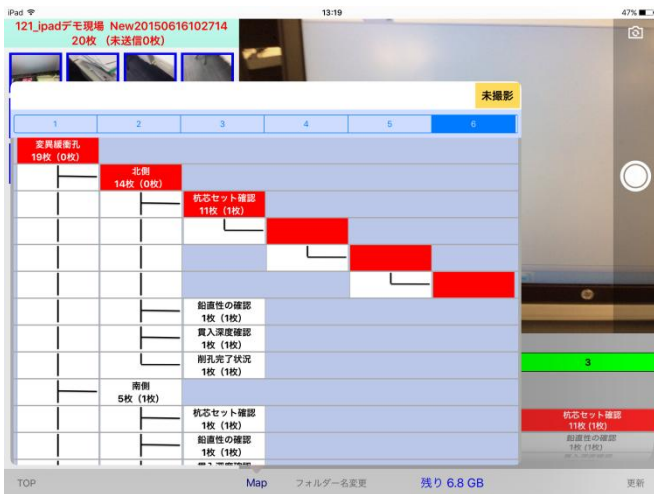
iPad
13:19
47%

121_ipadデモ現場 New20150616102714
20枚 (未送信0枚)

未撮影

| 1 | 2 | 3 | 4 | 5 | 6 |
|---|---|---|---|---|---|
| 変異緩衝孔 19枚 (0枚) | | | | | |
| | 北側 14枚 (0枚) | | | | |
| | | 杭芯セット確認 11枚 (1枚) | | | |
| | | | | | |
| | | | | | |
| | | | | | |
| | | 鉛直性の確認 1枚 (1枚) | | | |
| | | 貫入深度確認 1枚 (1枚) | | | |
| | | 削孔完了状況 1枚 (1枚) | | | |
| | 南側 5枚 (1枚) | | | | |
| | | 杭芯セット確認 1枚 (1枚) | | | |
| | | 鉛直性の確認 1枚 (1枚) | | | |

3

杭芯セット確認
11枚 (1枚)
鉛直性の確認
1枚 (1枚)

TOP
Map
フォルダー名変更
残り 6.8 GB
更新